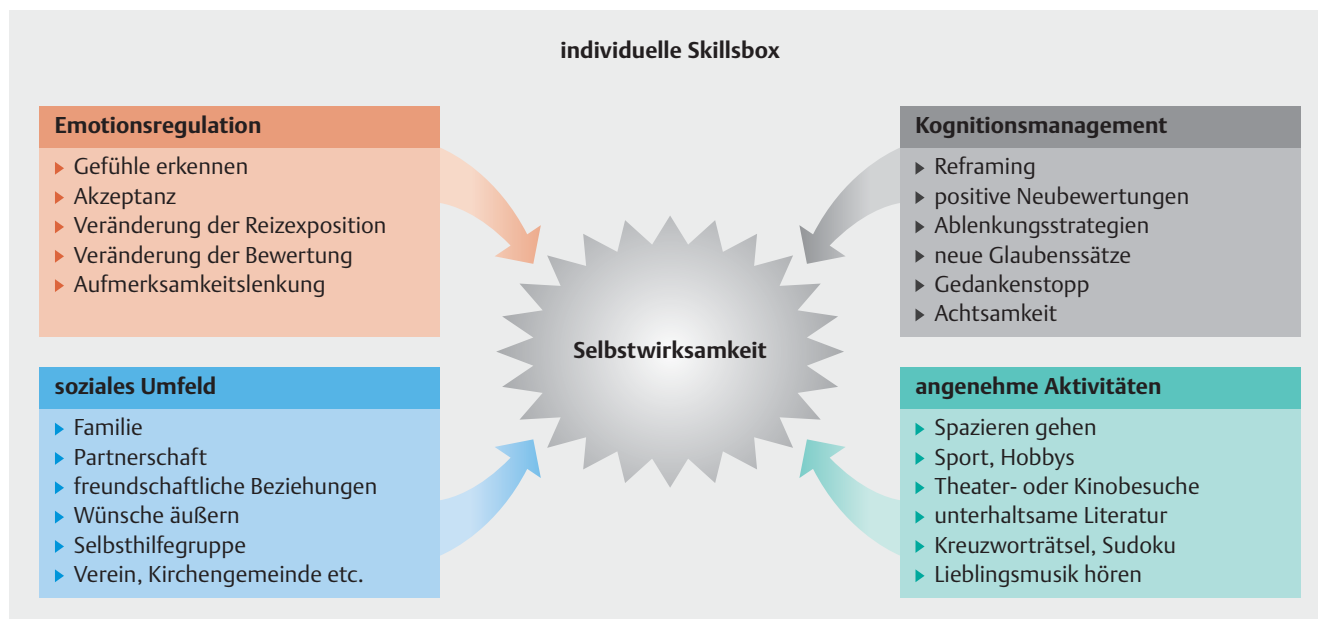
individuelle Skillsbox

Emotionsregulation
- Gefühle erkennen
- Akzeptanz
- Veränderung der Reizexposition
- Veränderung der Bewertung
- Aufmerksamkeitslenkung

Kognitionsmanagement
- Reframing
- positive Neubewertungen
- Ablenkungsstrategien
- neue Glaubenssätze
- Gedankenstopp
- Achtsamkeit

Selbstwirksamkeit

soziales Umfeld
- Familie
- Partnerschaft
- freundschaftliche Beziehungen
- Wünsche äußern
- Selbsthilfegruppe
- Verein, Kirchengemeinde etc.

angenehme Aktivitäten
- Spazieren gehen
- Sport, Hobbys
- Theater- oder Kinobesuche
- unterhaltsame Literatur
- Kreuzworträtsel, Sudoku
- Lieblingsmusik hören